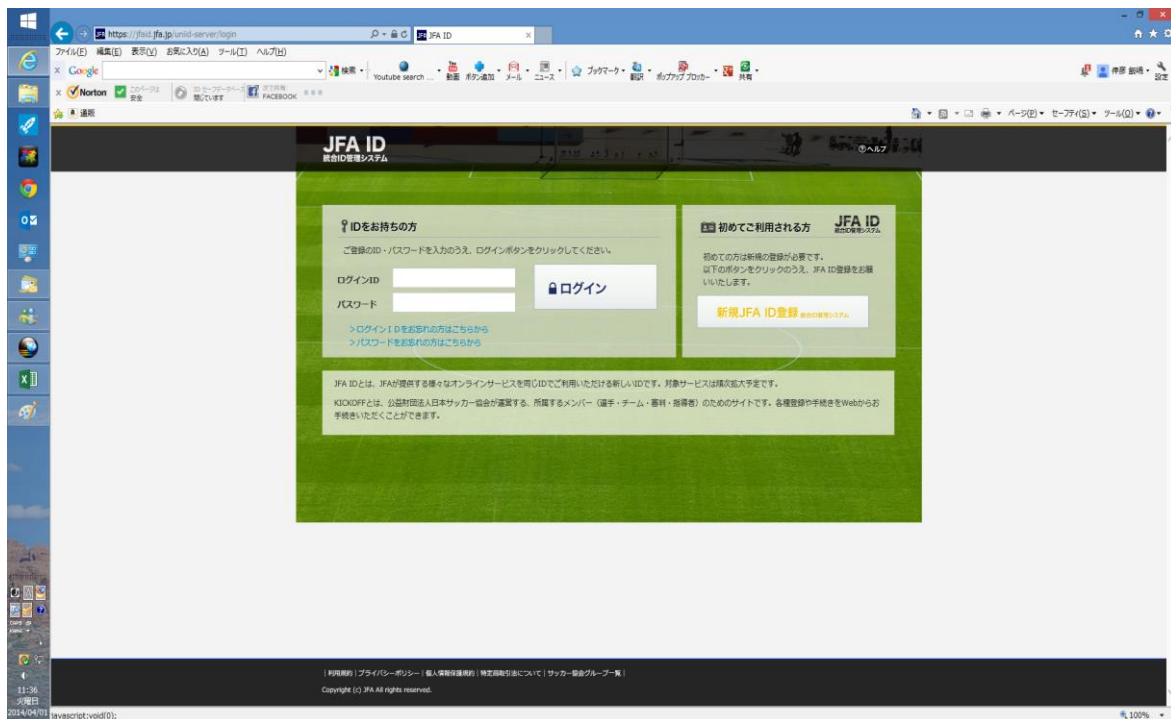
https://jfaid.jfa.jp/uniid-server/login
JFA ID

ファイル(F) 編集(E) 表示(V) お気に入り(A) ツール(T) ヘルプ(H)

Google
検索 Youtube search 動画 ボタン追加 メール ニュース ブックマーク 翻訳 ポップアップ ブロッカー 共有
伊原 創哉 設定

Norton 安全 FACEBOOK

通販

ページ(P) セーフティ(S) ツール(O)

JFA ID
統合ID管理システム
ヘルプ

IDをお持ちの方
ご登録のID・パスワードを入力のうえ、ログインボタンをクリックしてください。
ログインID
パスワード
ログイン
>ログインIDをお忘れの方はこちらから
>パスワードをお忘れの方はこちらから

初めてご利用される方
JFA ID
統合ID管理システム
初めての方は新規の登録が必要です。
以下のボタンをクリックのうえ、JFA ID登録をお願いいたします。
新規JFA ID登録 統合ID管理システム

JFA IDとは、JFAが提供する様々なオンラインサービスを同じIDでご利用いただける新しいIDです。対象サービスは順次拡大予定です。

KICKOFFとは、公益財団法人日本サッカー協会が運営する、所属するメンバー（選手・チーム・審判・指導者）のためのサイトです。各種登録や手続きをWebからお手続きいただくことができます。

| 利用規約 | プライバシーポリシー | 個人情報保護規約 | 特定商取引法について | サッカー協会グループ一覧 |
Copyright (c) JFA All rights reserved.

11:36
火曜日
2014/04/01
javascript:void(0);
100%